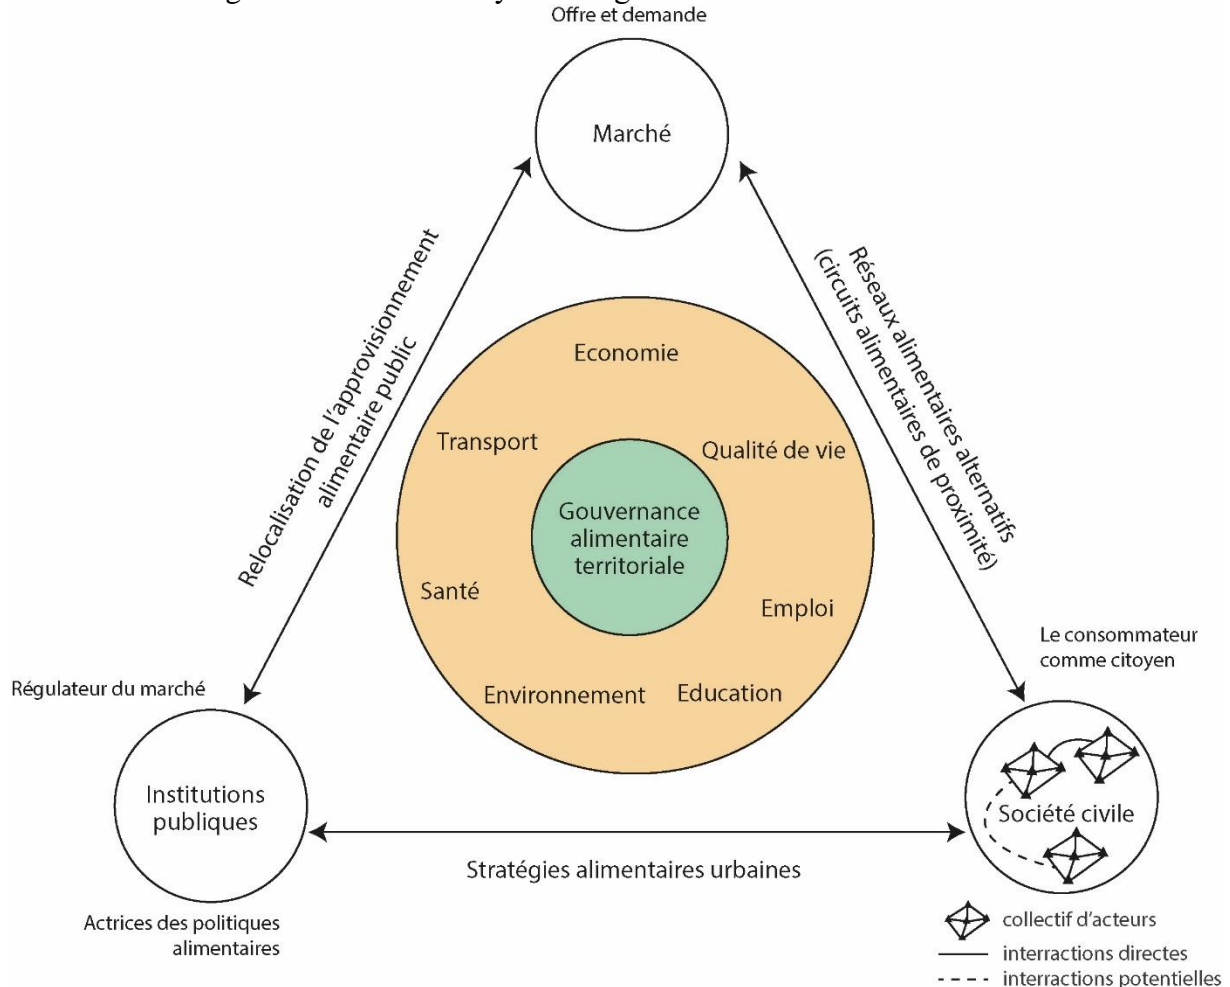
Offre et demande

Marché

Relocalisation de l'approvisionnement alimentaire public

Réseaux alimentaires alternatifs (circuits alimentaires de proximité)

Economie

Transport

Qualité de vie

Gouvernance alimentaire territoriale

Santé

Emploi

Environnement

Education

Le consommateur comme citoyen

Régulateur du marché

Institutions publiques

Société civile

Stratégies alimentaires urbaines

Actrices des politiques alimentaires

collectif d'acteurs
interractions directes
interractions potentielles